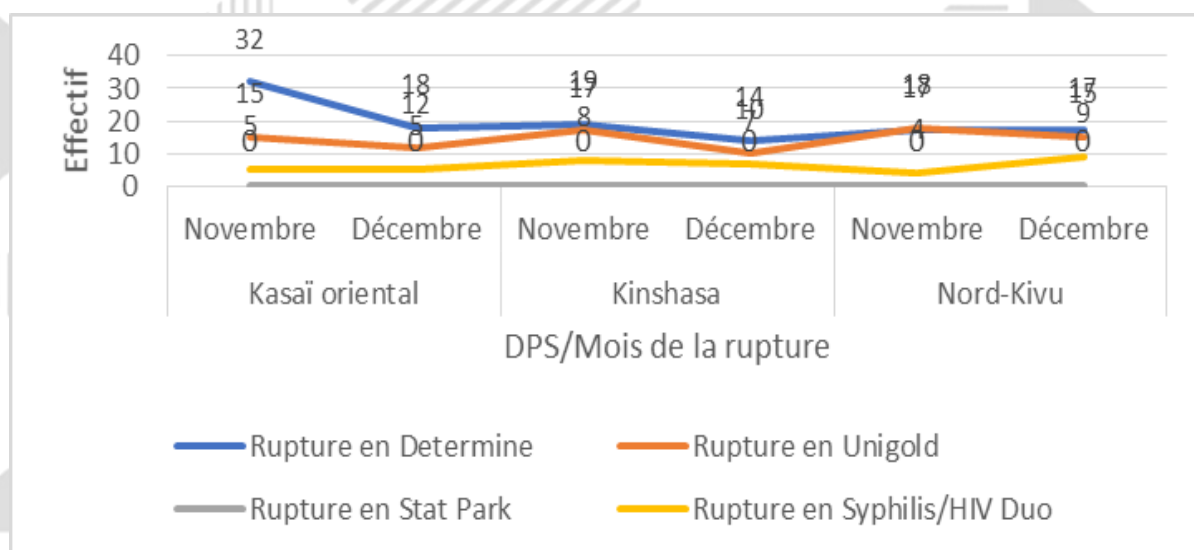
40
30
20
10
0

Effectif

32
15
5
0

18
12
5
0

19
17
8
0

14
10
7
0

18
17
4
0

17
15
9
0

Novembre Décembre Novembre Décembre Novembre Décembre

Kasaï oriental Kinshasa Nord-Kivu

DPS/Mois de la rupture

Rupture en Determine
Rupture en Unigold
Rupture en Stat Park
Rupture en Syphilis/HIV Duo